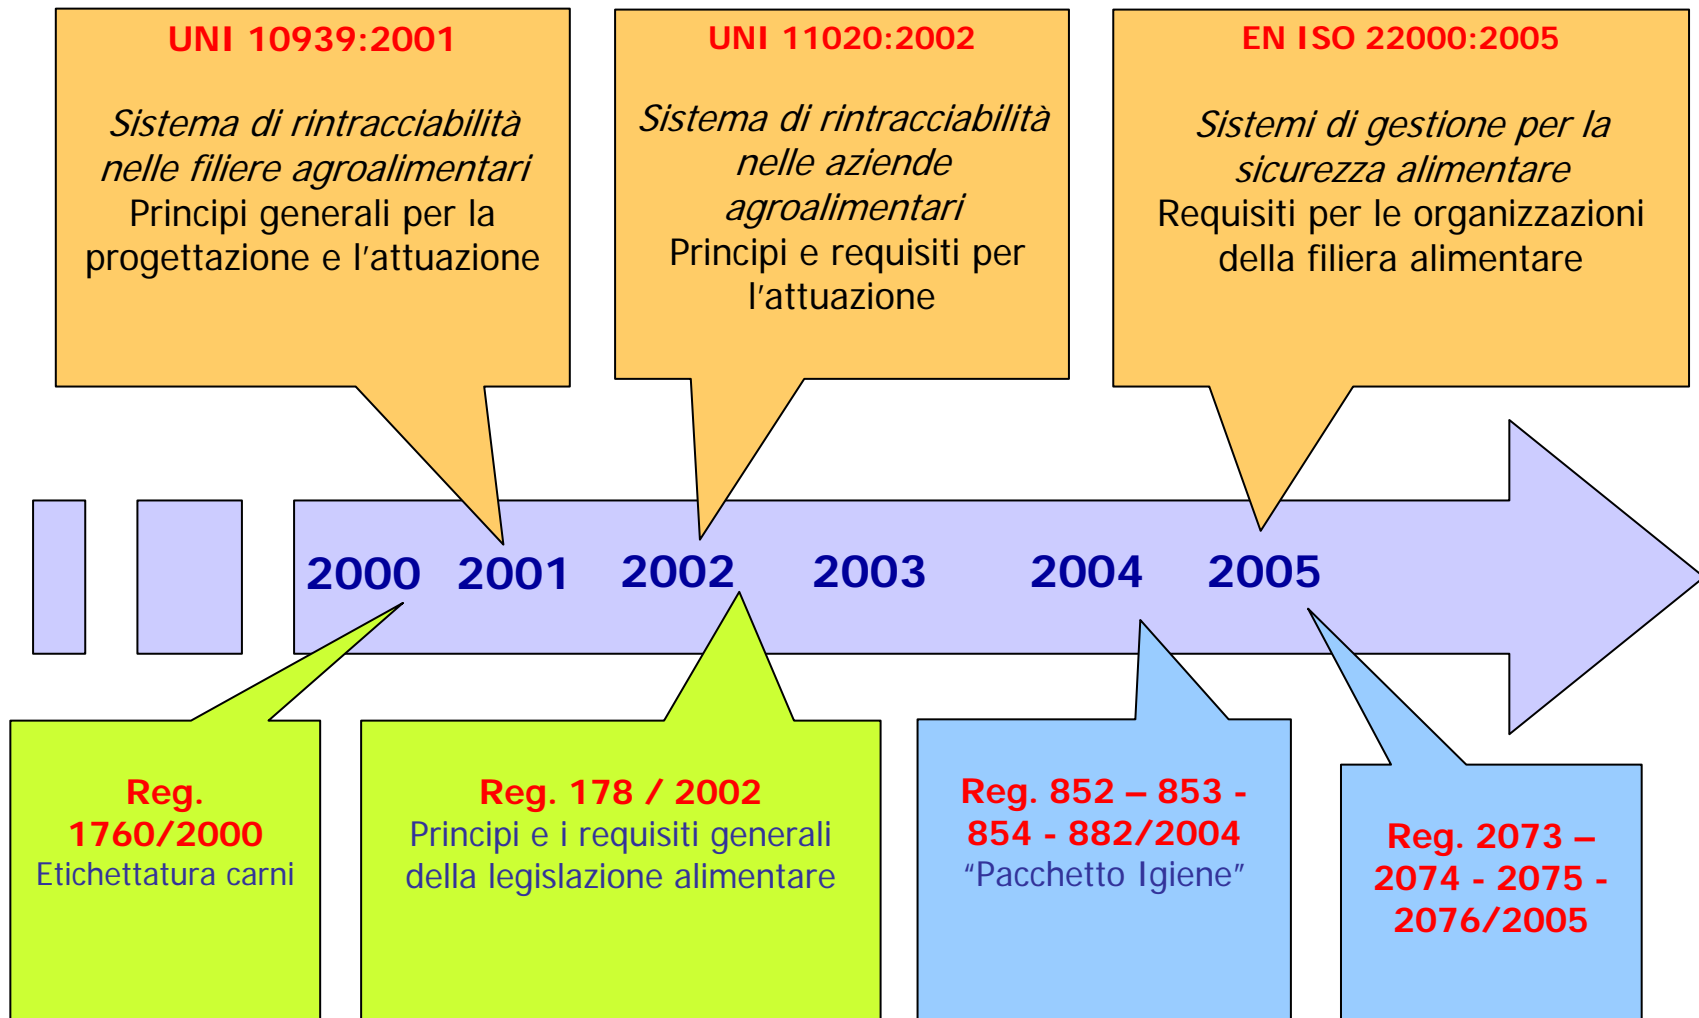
UNI 10939:2001

Sistema di rintracciabilità nelle filiere agroalimentari
Principi generali per la progettazione e l'attuazione

UNI 11020:2002

Sistema di rintracciabilità nelle aziende agroalimentari
Principi e requisiti per l'attuazione

EN ISO 22000:2005

Sistemi di gestione per la sicurezza alimentare
Requisiti per le organizzazioni della filiera alimentare

2000 2001 2002 2003 2004 2005

Reg. 1760/2000
Etichettatura carni

Reg. 178 / 2002
Principi e i requisiti generali della legislazione alimentare

Reg. 852 – 853 - 854 - 882/2004
"Pacchetto Igiene"

Reg. 2073 – 2074 - 2075 - 2076/2005